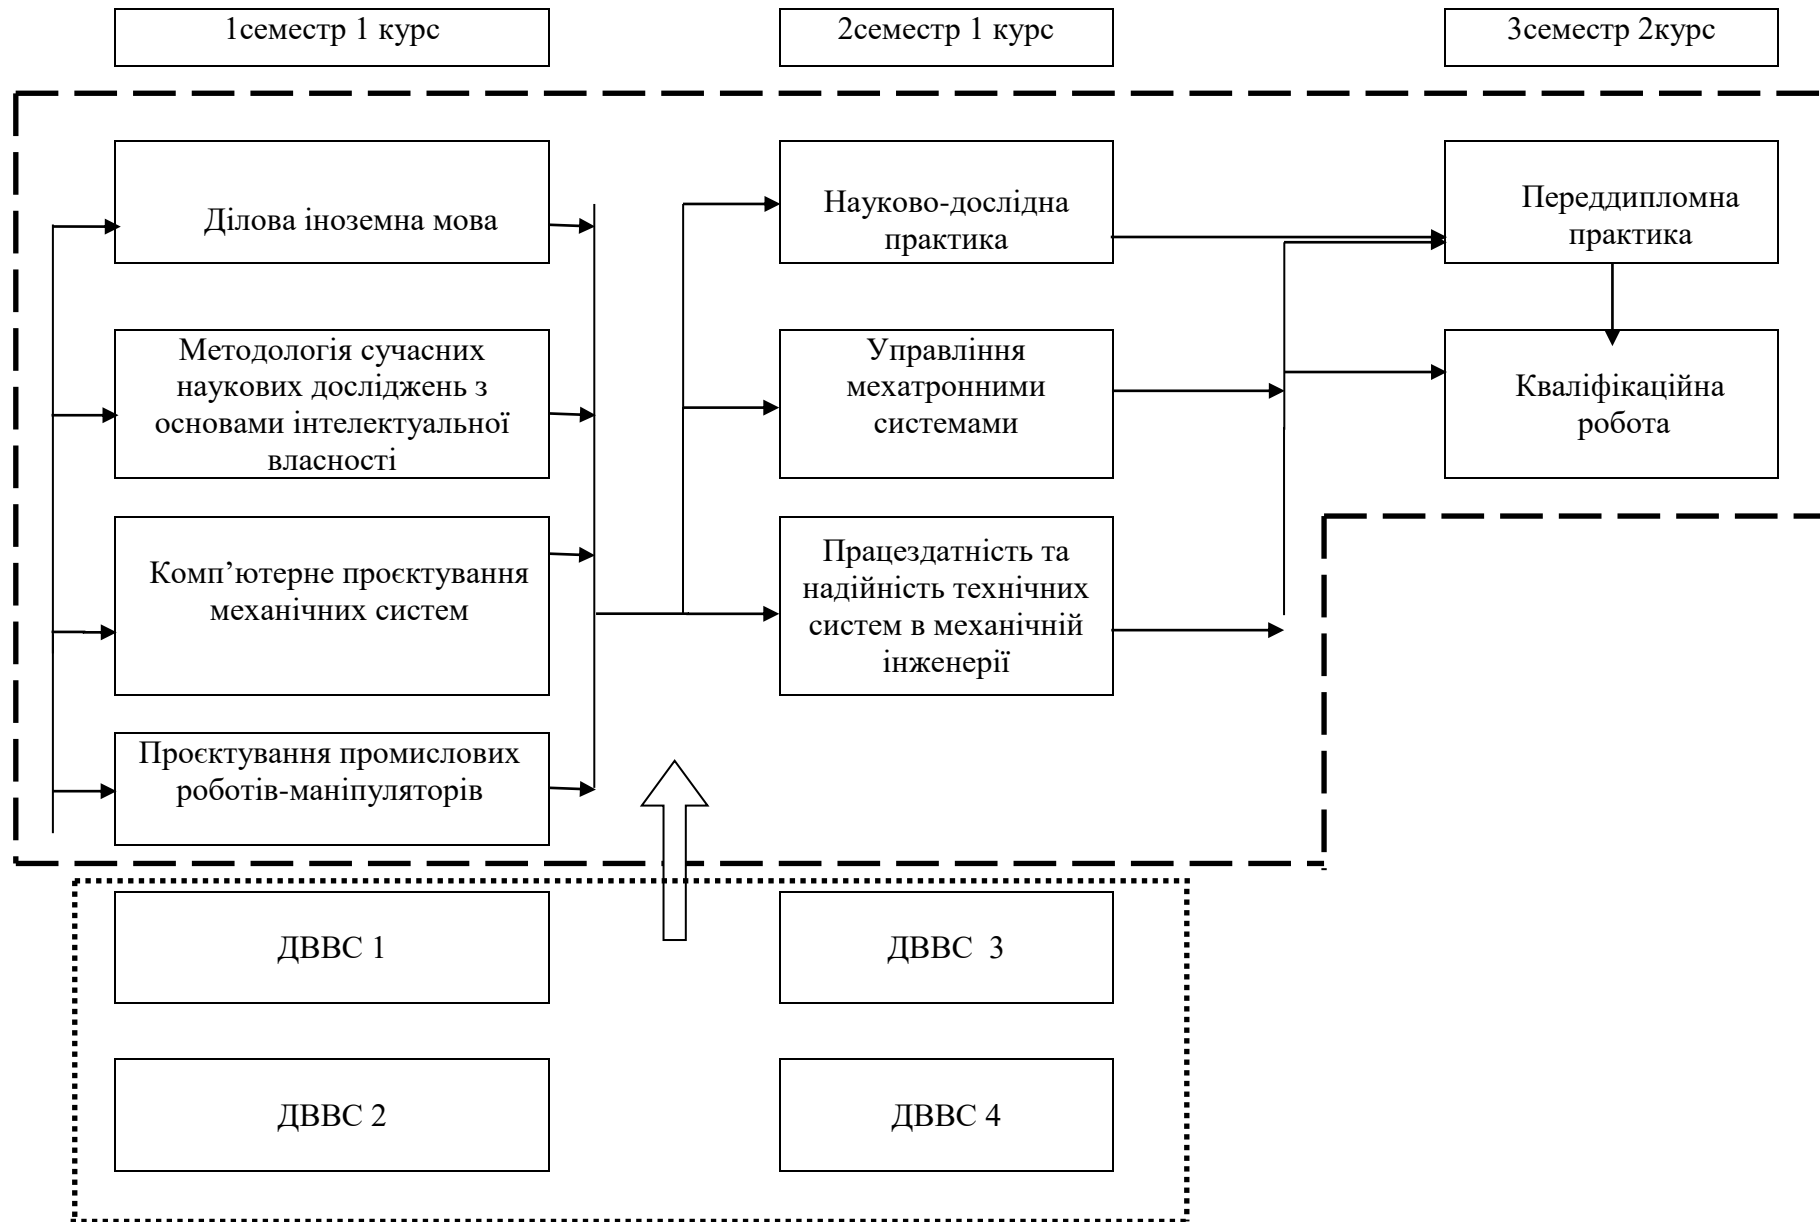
1семестр 1 курс

2семестр 1 курс

3семестр 2курс

Ділова іноземна мова

Методологія сучасних наукових досліджень з основами інтелектуальної власності

Комп’ютерне проєктування механічних систем

Проєктування промислових роботів-маніпуляторів

Науково-дослідна практика

Управління мехатронними системами

Працездатність та надійність технічних систем в механічній інженерії

Переддипломна практика

Кваліфікаційна робота

ДВВС 1

ДВВС 3

ДВВС 2

ДВВС 4